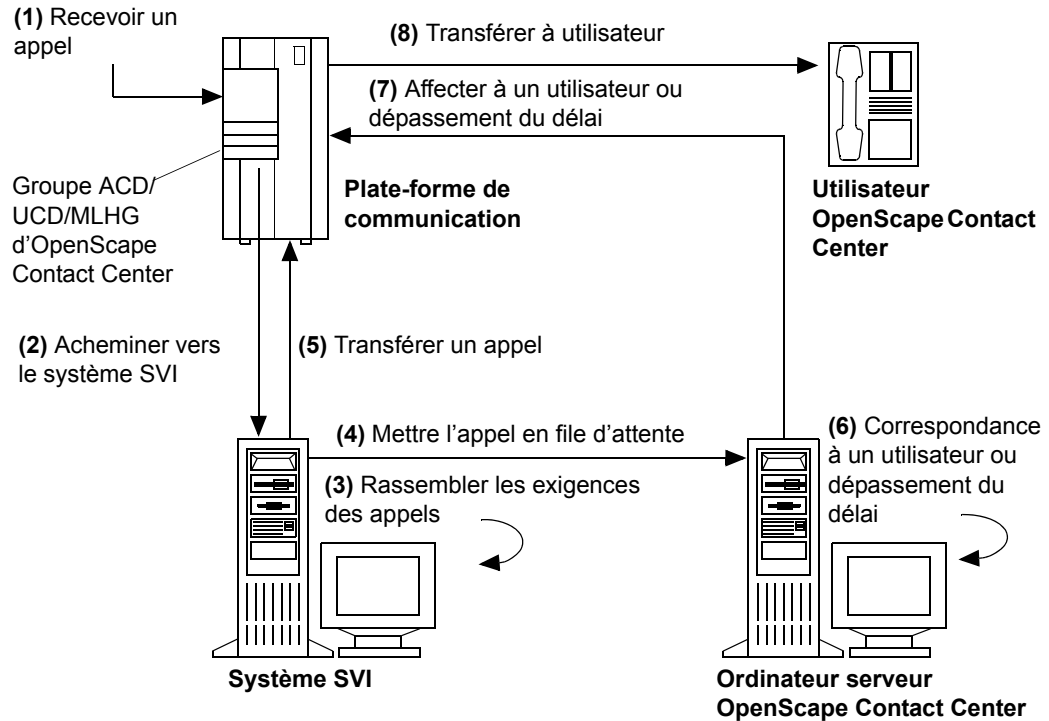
(1) Recevoir un appel

(8) Transférer à utilisateur

(7) Affecter à un utilisateur ou dépassement du délai

Groupe ACD/ UCD/MLHG d'OpenScape Contact Center

Plate-forme de communication

Utilisateur OpenScape Contact Center

(2) Acheminer vers le système SVI

(5) Transférer un appel

(4) Mettre l'appel en file d'attente

(6) Correspondance à un utilisateur ou dépassement du délai

(3) Rassembler les exigences des appels

Système SVI

Ordinateur serveur OpenScape Contact Center